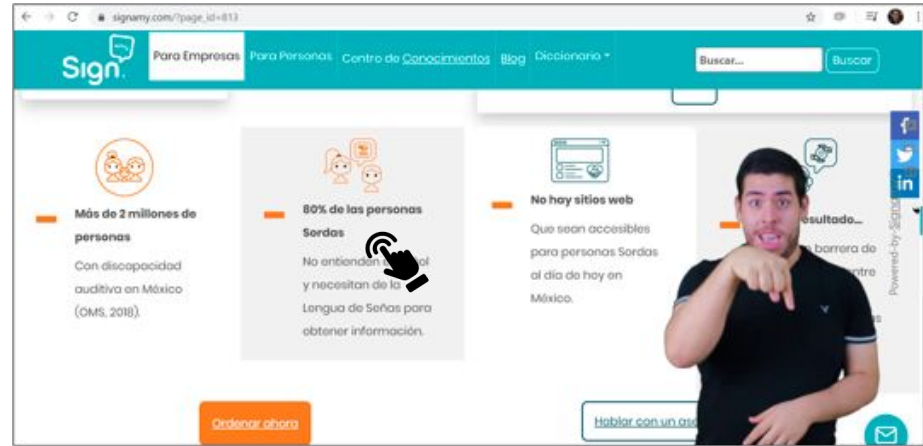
signamy.com/?page_id=813

Sign

Para Empresas Para Personas Centro de Conocimientos Blog Diccionario

Buscar... Buscar

Más de 2 millones de personas

Con discapacidad auditiva en México (OMS, 2018).

80% de las personas Sordas

No entienden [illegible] ol y necesitan de la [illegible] Lengua de Señas para obtener información.

No hay sitios web

Que sean accesibles para personas Sordas al día de hoy en México.

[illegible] esultado...

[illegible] barrera de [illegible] ntre

Powered by Sign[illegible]

Ordenar ahora

Hablar con un ase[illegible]